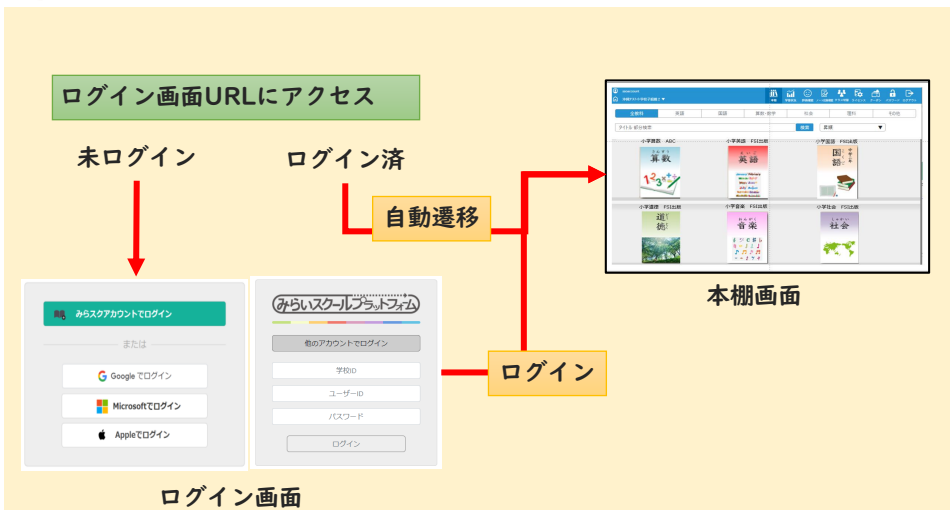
ログイン画面URLにアクセス

未ログイン

ログイン済

自動遷移

本棚画面

全教科 英語 国語 算数・数学 社会 理科 その他

小学算数 ABC
算数

小学英語 FS1出版
英語

小学国語 FS1出版
国語

小学道徳 FS1出版
道徳

小学音楽 FS1出版
音楽

小学社会 FS1出版
社会

みらスクアカウントでログイン

または

Google でログイン

Microsoftでログイン

Appleでログイン

みらいスクールプラットフォーム

他のアカウントでログイン

学校ID

ユーザーID

パスワード

ログイン

ログイン

ログイン画面